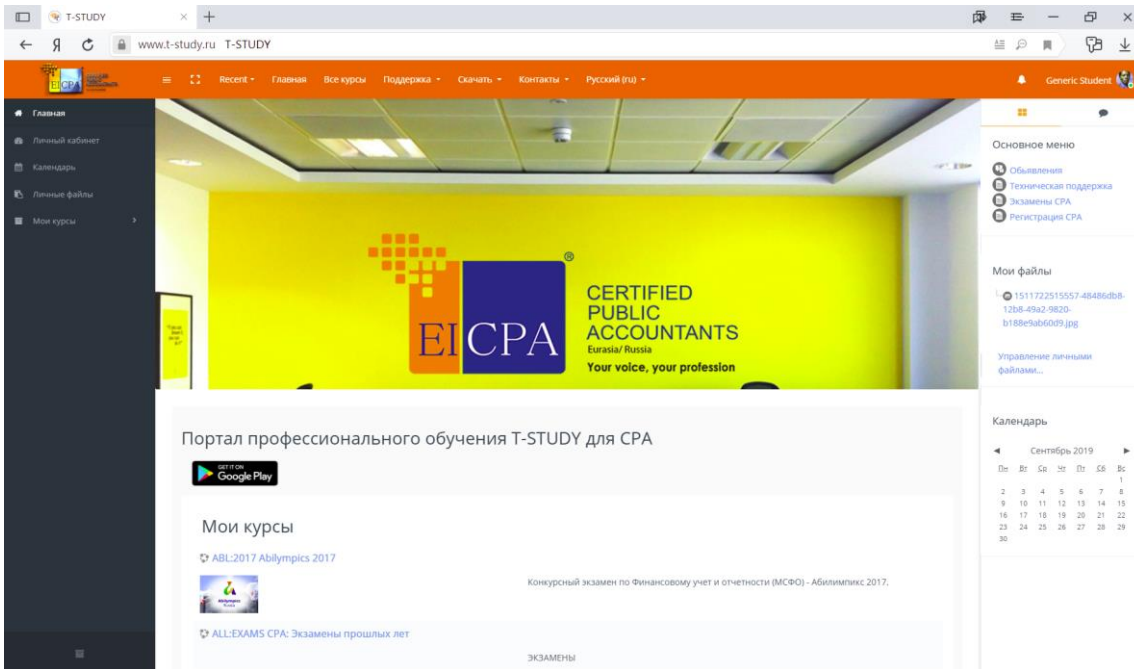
T-STUDY

www.t-study.ru T-STUDY

Recent Главная Все курсы Поддержка Скачать Контакты Русский (ru)

Generic Student

Главная
Личный кабинет
Календарь
Личные файлы
Мои курсы

EICPA
CERTIFIED PUBLIC ACCOUNTANTS
Eurasia/ Russia
Your voice, your profession

Портал профессионального обучения T-STUDY для CPA

GET IT ON Google Play

Мои курсы

ABL:2017 Abilympics 2017

Конкурсный экзамен по Финансовому учет и отчетности (МСФО) - Абилимпикс 2017.

ALL:EXAMS CPA: Экзамены прошлых лет

ЭКЗАМЕНЫ

Основное меню
Объявления
Техническая поддержка
Экзамены CPA
Регистрация CPA

Мои файлы
1511722515557-48486db8-12b8-49a2-9820-b188e9ab60d9.jpg

Управление личными файлами...

Календарь
Сентябрь 2019

| Пн | Вт | Ср | Чт | Пт | Сб | Вс |
|---|---|---|---|---|---|---|
| | | | | | | 1 |
| 2 | 3 | 4 | 5 | 6 | 7 | 8 |
| 9 | 10 | 11 | 12 | 13 | 14 | 15 |
| 16 | 17 | 18 | 19 | 20 | 21 | 22 |
| 23 | 24 | 25 | 26 | 27 | 28 | 29 |
| 30 | | | | | | |